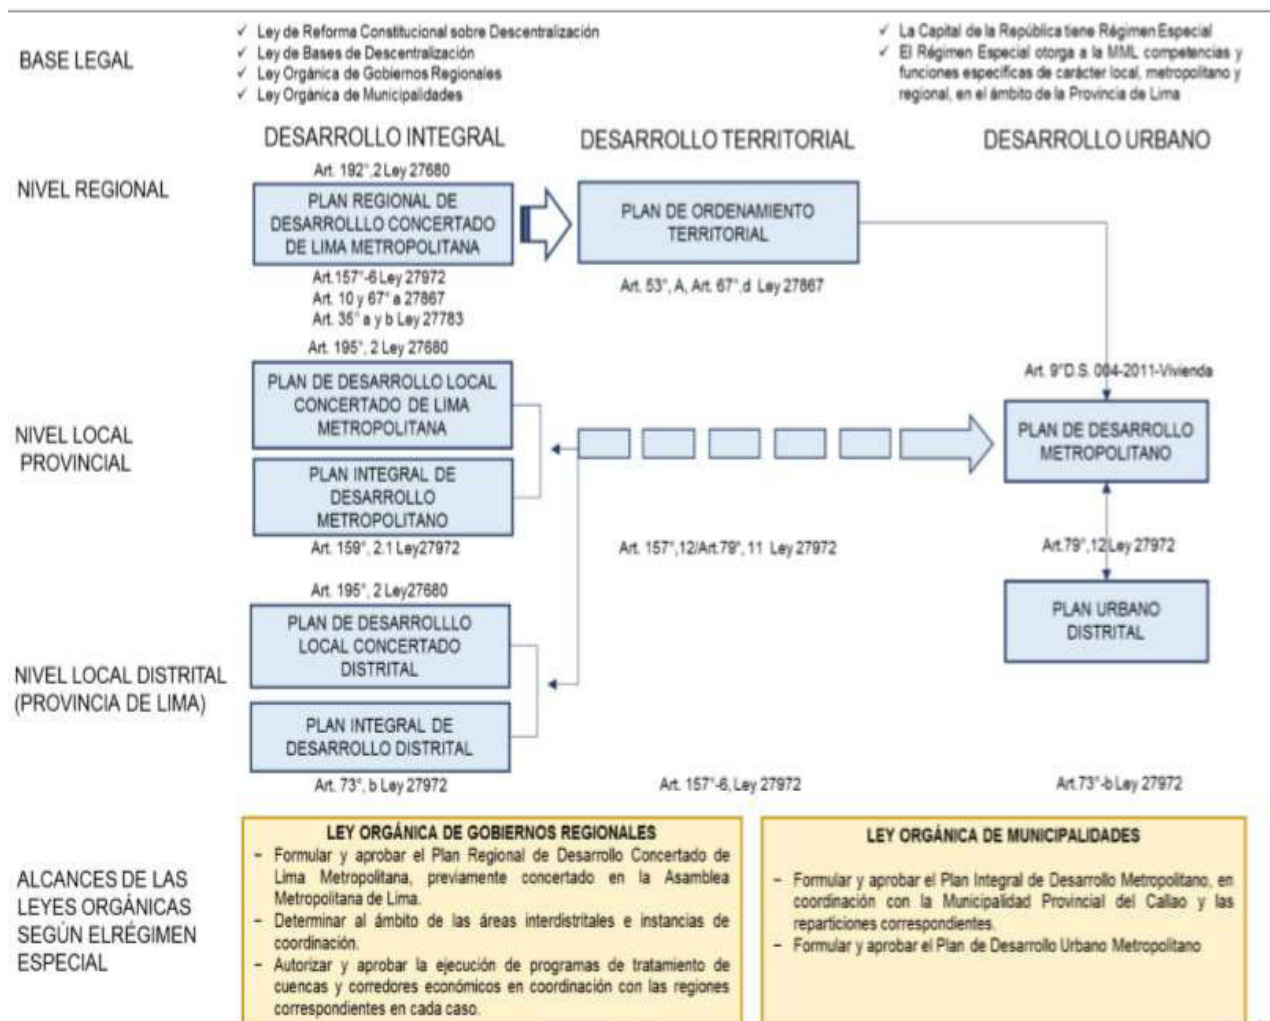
BASE LEGAL

✓ Ley de Reforma Constitucional sobre Descentralización
✓ Ley de Bases de Descentralización
✓ Ley Orgánica de Gobiernos Regionales
✓ Ley Orgánica de Municipalidades

✓ La Capital de la República tiene Régimen Especial
✓ El Régimen Especial otorga a la MML competencias y funciones específicas de carácter local, metropolitano y regional, en el ámbito de la Provincia de Lima

DESARROLLO INTEGRAL

DESARROLLO TERRITORIAL

DESARROLLO URBANO

NIVEL REGIONAL

Art. 192°,2 Ley 27680

PLAN REGIONAL DE DESARROLLLO CONCERTADO DE LIMA METROPOLITANA

Art.157°-6 Ley 27972
Art. 10 y 67° a 27867
Art. 35° a y b Ley 27783

PLAN DE ORDENAMIENTO TERRITORIAL

Art. 53°, A, Art. 67°,d Ley 27867

Art. 195°, 2 Ley 27680

NIVEL LOCAL PROVINCIAL

PLAN DE DESARROLLO LOCAL CONCERTADO DE LIMA METROPOLITANA

PLAN INTEGRAL DE DESARROLLO METROPOLITANO

Art. 159°, 2.1 Ley27972

Art. 9°D.S. 004-2011-Vivienda

PLAN DE DESARROLLO METROPOLITANO

Art. 157°,12/Art.79°, 11 Ley 27972

Art.79°, 12 Ley 27972

Art. 195°, 2 Ley27680

NIVEL LOCAL DISTRITAL (PROVINCIA DE LIMA)

PLAN DE DESARROLLLO LOCAL CONCERTADO DISTRITAL

PLAN INTEGRAL DE DESARROLLO DISTRITAL

PLAN URBANO DISTRITAL

Art. 73°, b Ley 27972

Art. 157°-6, Ley 27972

Art.73°-b Ley 27972

ALCANCES DE LAS LEYES ORGÁNICAS SEGÚN ELRÉGIMEN ESPECIAL

LEY ORGÁNICA DE GOBIERNOS REGIONALES
- Formular y aprobar el Plan Regional de Desarrollo Concertado de Lima Metropolitana, previamente concertado en la Asamblea Metropolitana de Lima.
- Determinar al ámbito de las áreas interdistritales e instancias de coordinación.
- Autorizar y aprobar la ejecución de programas de tratamiento de cuencas y corredores económicos en coordinación con las regiones correspondientes en cada caso.

LEY ORGÁNICA DE MUNICIPALIDADES
- Formular y aprobar el Plan Integral de Desarrollo Metropolitano, en coordinación con la Municipalidad Provincial del Callao y las reparticiones correspondientes.
- Formular y aprobar el Plan de Desarrollo Urbano Metropolitano